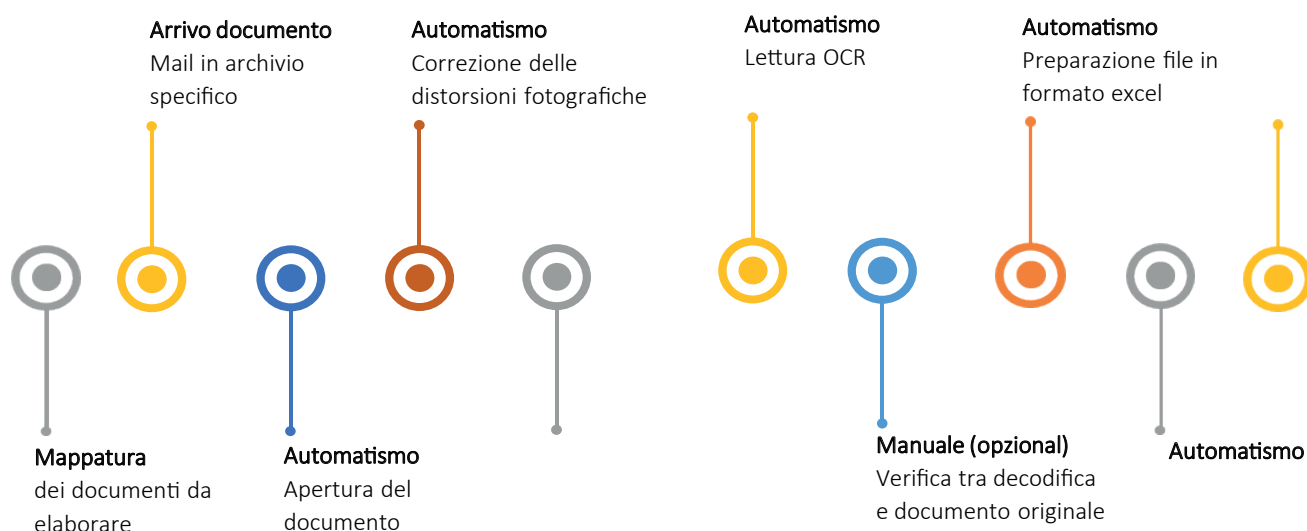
Arrivo documento
Mail in archivio specifico

Automatismo
Correzione delle distorsioni fotografiche

Automatismo
Lettura OCR

Automatismo
Preparazione file in formato excel

Mappatura
dei documenti da elaborare

Automatismo
Apertura del documento

Manuale (opzional)
Verifica tra decodifica e documento originale

Automatismo